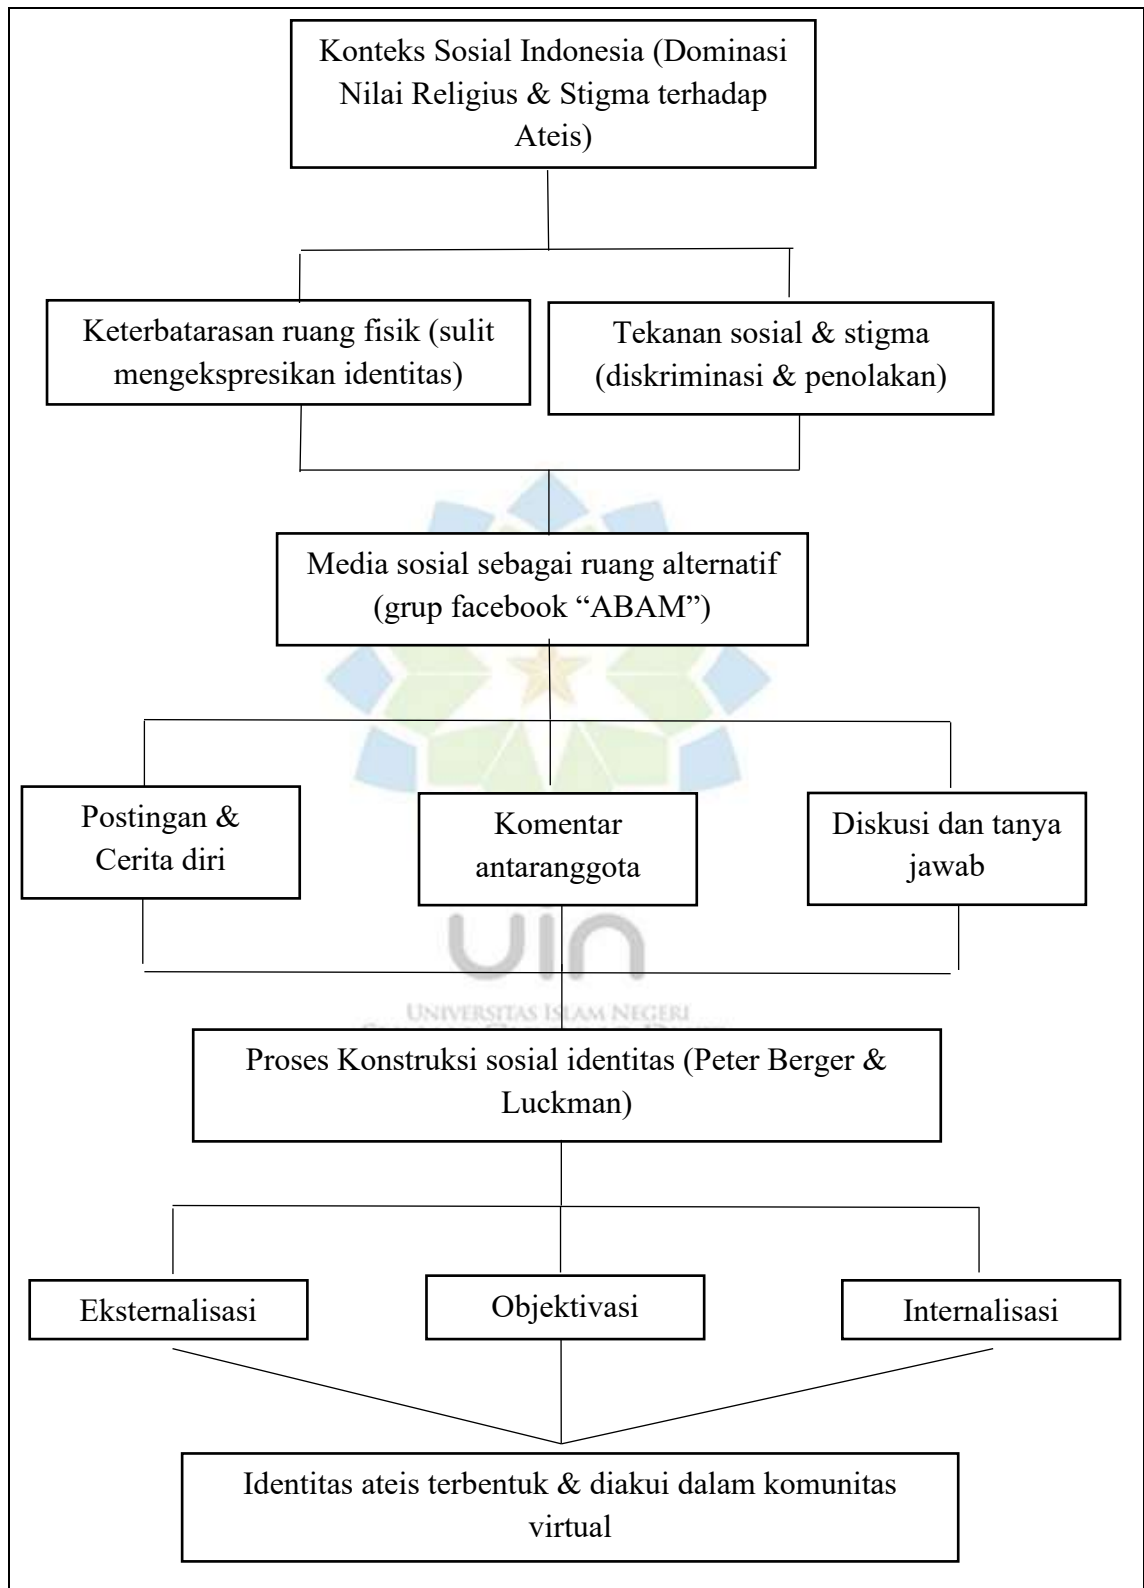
Konteks Sosial Indonesia (Dominasi Nilai Religius & Stigma terhadap Ateis)

Keterbatarasan ruang fisik (sulit mengekspresikan identitas)

Tekanan sosial & stigma (diskriminasi & penolakan)

Media sosial sebagai ruang alternatif (grup facebook “ABAM”)

Postingan & Cerita diri

Komentar antaranggota

Diskusi dan tanya jawab

UIN
UNIVERSITAS ISLAM NEGERI

Proses Konstruksi sosial identitas (Peter Berger & Luckman)

Eksternalisasi

Objektivasi

Internalisasi

Identitas ateis terbentuk & diakui dalam komunitas virtual